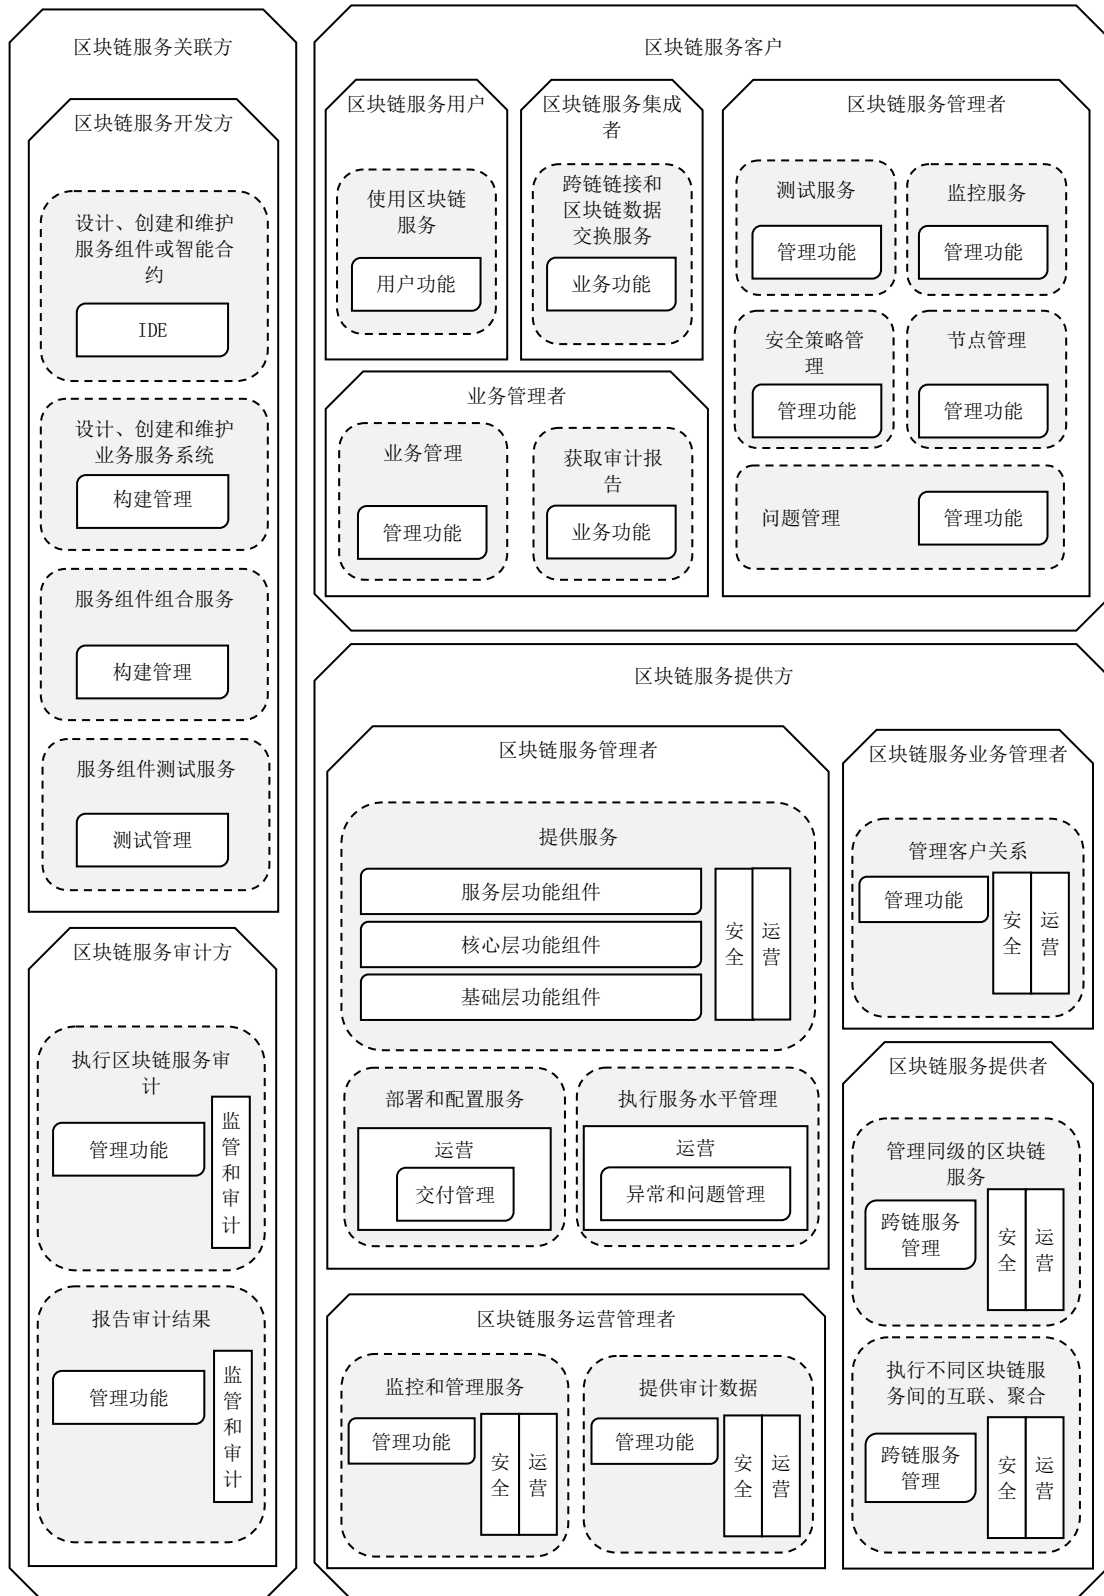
区块链服务关联方

区块链服务开发方

设计、创建和维护服务组件或智能合约

IDE

设计、创建和维护业务服务系统

构建管理

服务组件组合服务

构建管理

服务组件测试服务

测试管理

区块链服务审计方

执行区块链服务审计

管理功能

监管和审计

报告审计结果

管理功能

监管和审计

区块链服务客户

区块链服务用户

使用区块链服务

用户功能

区块链服务集成者

跨链链接和区块链数据交换服务

业务功能

区块链服务管理者

测试服务

管理功能

监控服务

管理功能

安全策略管理

管理功能

节点管理

管理功能

问题管理

管理功能

业务管理者

业务管理

管理功能

获取审计报告

业务功能

区块链服务提供方

区块链服务管理者

提供服务

服务层功能组件

核心层功能组件

基础层功能组件

安全

运营

部署和配置服务

运营

交付管理

执行服务水平管理

运营

异常和问题管理

区块链服务运营管理者

监控和管理服务

管理功能

安全

运营

提供审计数据

管理功能

安全

运营

区块链服务业务管理者

管理客户关系

管理功能

安全

运营

区块链服务提供者

管理同级的区块链服务

跨链服务管理

安全

运营

执行不同区块链服务间的互联、聚合

跨链服务管理

安全

运营